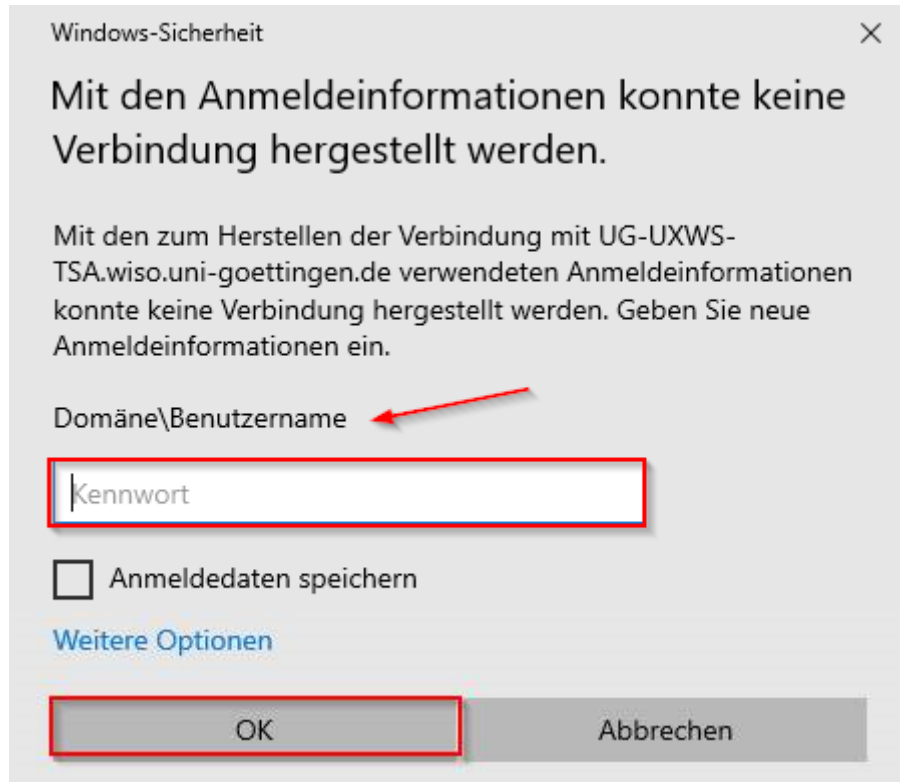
Windows-Sicherheit

×

Mit den Anmeldeinformationen konnte keine Verbindung hergestellt werden.

Mit den zum Herstellen der Verbindung mit UG-UXWS-TSA.wiso.uni-goettingen.de verwendeten Anmeldeinformationen konnte keine Verbindung hergestellt werden. Geben Sie neue Anmeldeinformationen ein.

Domäne\Benutzername

Kennwort

Anmeldedaten speichern

Weitere Optionen

OK

Abbrechen